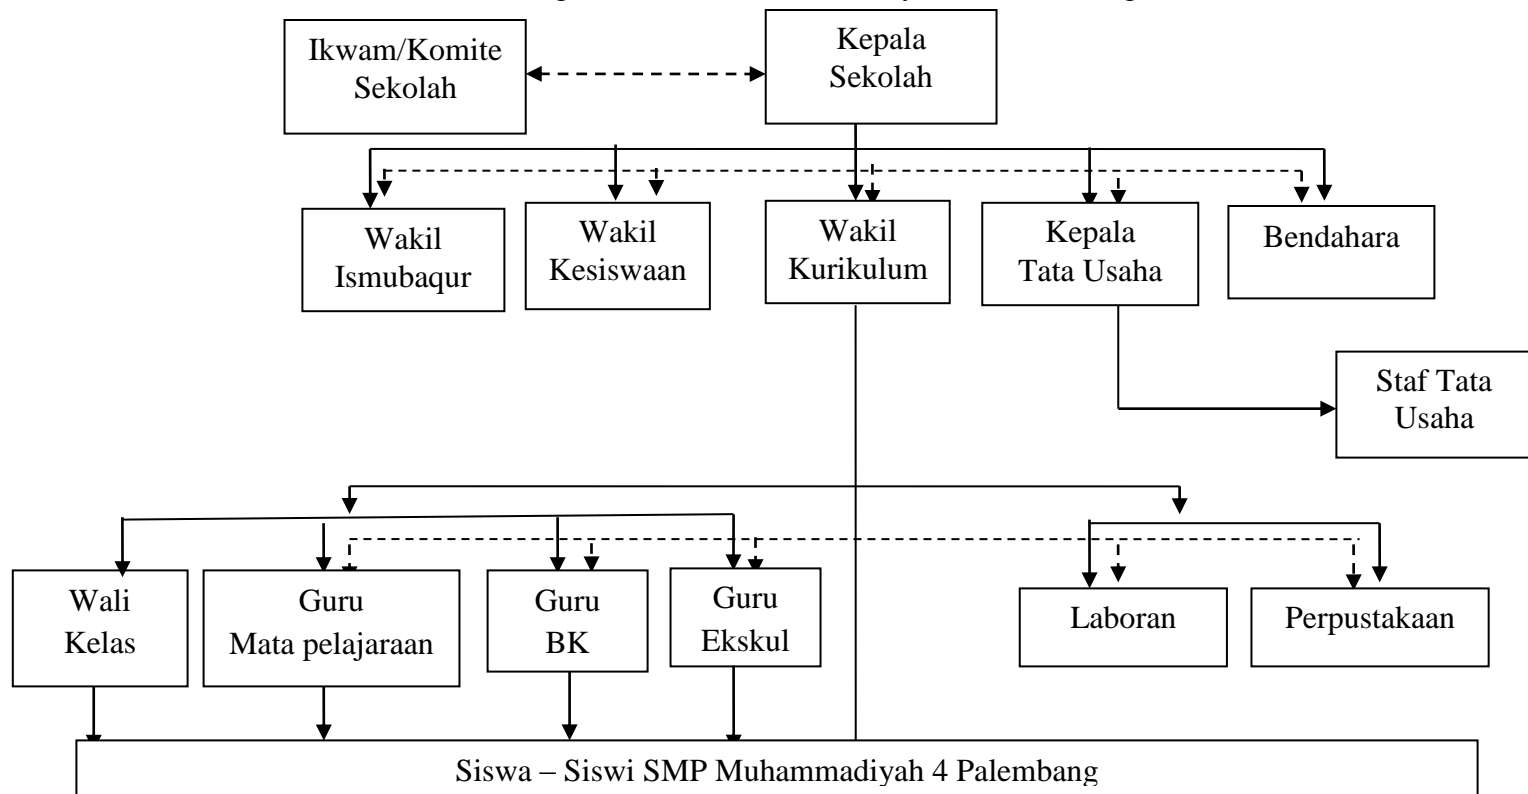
Ikwam/Komite Sekolah

Kepala Sekolah

Wakil Ismubaqur

Wakil Kesiswaan

Wakil Kurikulum

Kepala Tata Usaha

Bendahara

Staf Tata Usaha

Wali Kelas

Guru Mata pelajaraan

Guru BK

Guru Ekskul

Laboran

Perpustakaan

Siswa – Siswi SMP Muhammadiyah 4 Palembang